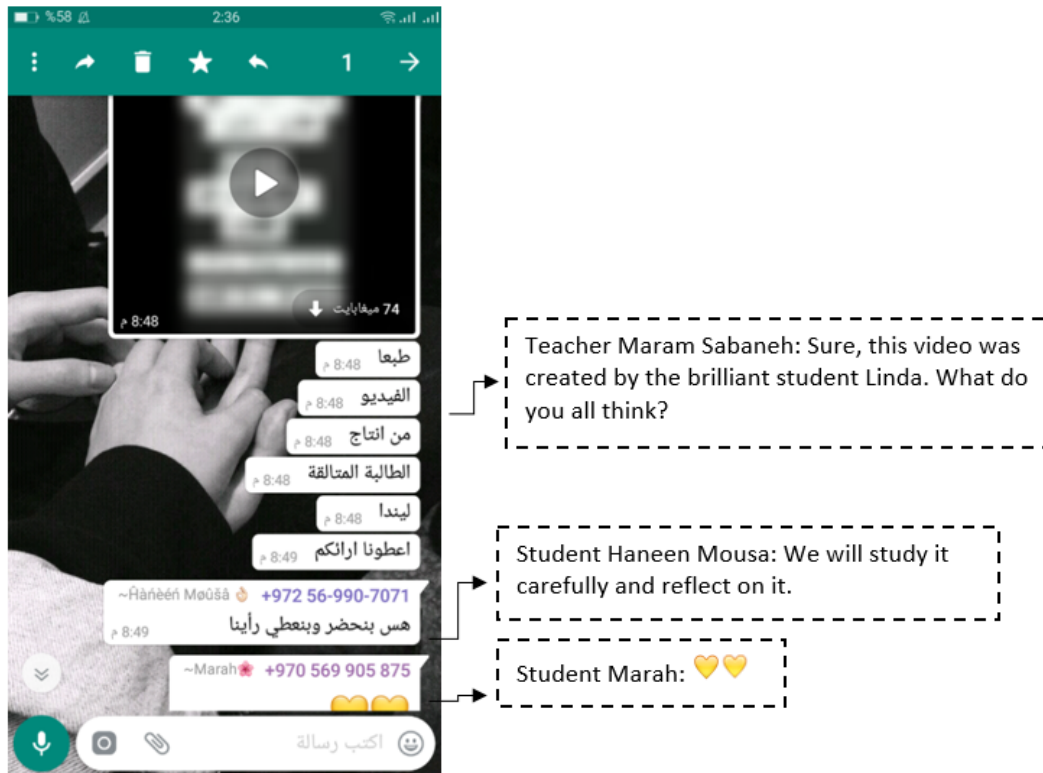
%58 2:36

1

74 ميغابايت

8:48 م

طبعا 8:48 م

الفيديو 8:48 م

من انتاج 8:48 م

الطالبة المتالقة 8:48 م

ليندا 8:48 م

اعطونا ارائكم 8:49 م

~Ĥàñèéñ Møûšâ 👌 +972 56-990-7071

هس بنحضر وبنعطي رأينا

8:49 م

~Marah🌸 +970 569 905 875

💛💛

اكتب رسالة

Teacher Maram Sabaneh: Sure, this video was created by the brilliant student Linda. What do you all think?

Student Haneen Mousa: We will study it carefully and reflect on it.

Student Marah: 💛💛